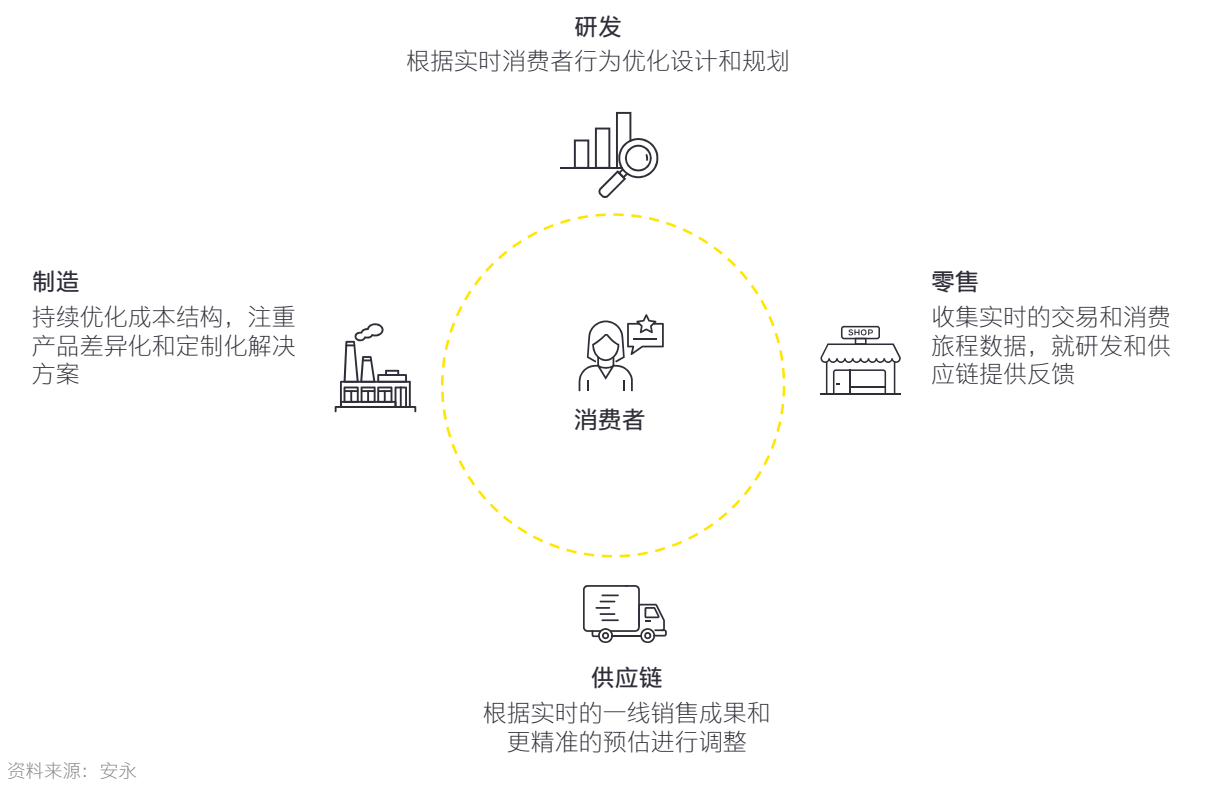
研发
根据实时消费者行为优化设计和规划

制造
持续优化成本结构，注重产品差异化和定制化解决方案

零售
收集实时的交易和消费旅程数据，就研发和供应链提供反馈

SHOP

消费者

供应链
根据实时的一线销售成果和更精准的预估进行调整

资料来源：安永